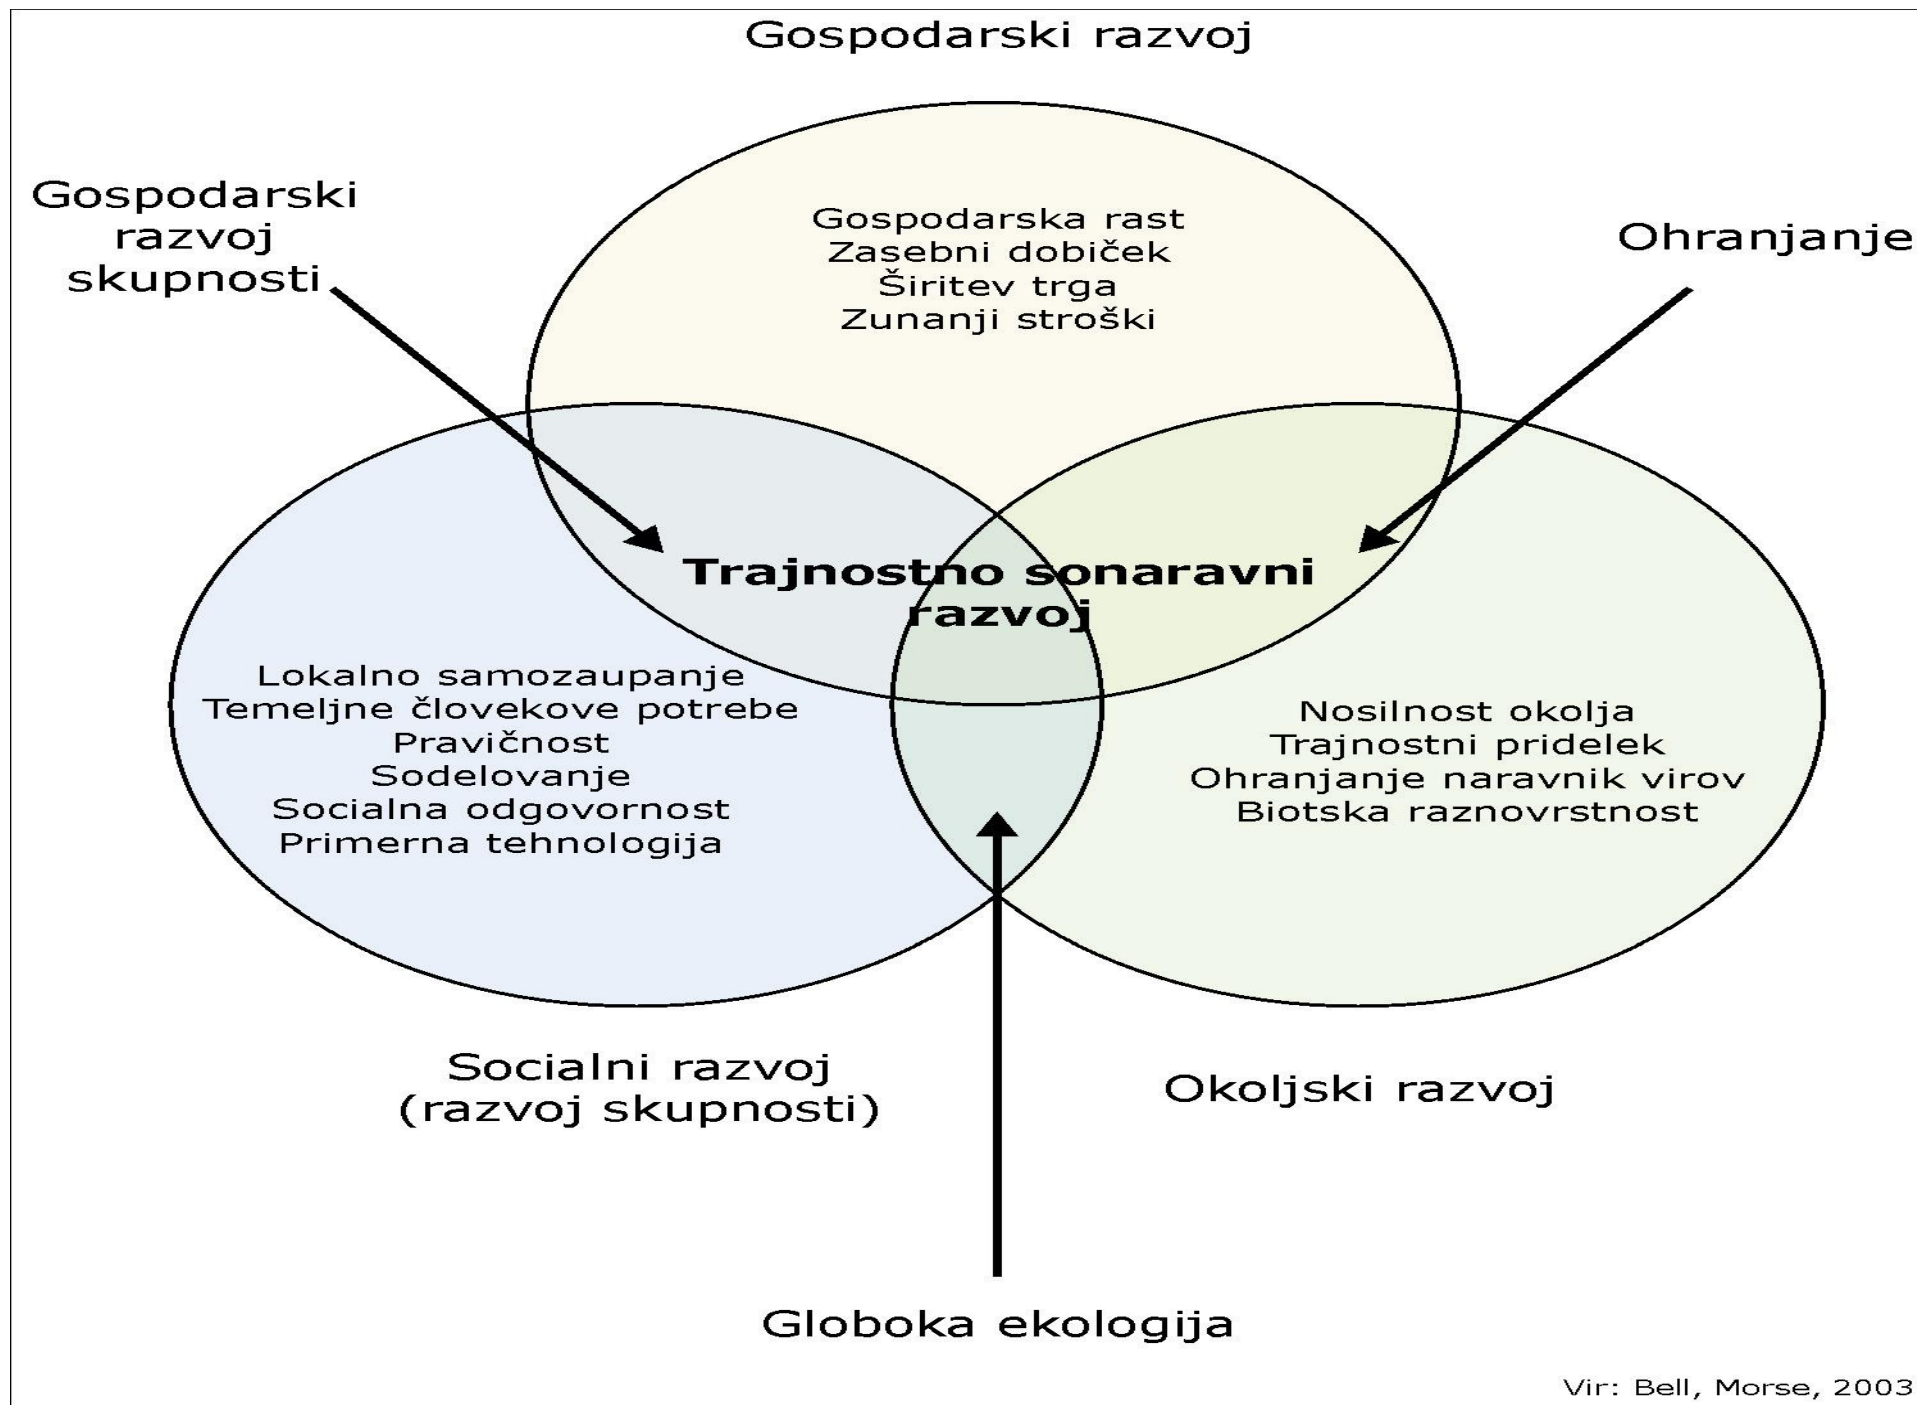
Gospodarski razvoj

Gospodarski razvoj skupnosti

Ohranjanje

Gospodarska rast
Zasebni dobiček
Širitev trga
Zunanji stroški

Trajnostno sonaravni razvoj

Lokalno samozaupanje
Temeljne človekove potrebe
Pravičnost
Sodelovanje
Socialna odgovornost
Primerna tehnologija

Nosilnost okolja
Trajnostni pridelek
Ohranjanje naravnik virov
Biotska raznovrstnost

Socialni razvoj
(razvoj skupnosti)

Okoljski razvoj

Globoka ekologija

Vir: Bell, Morse, 2003